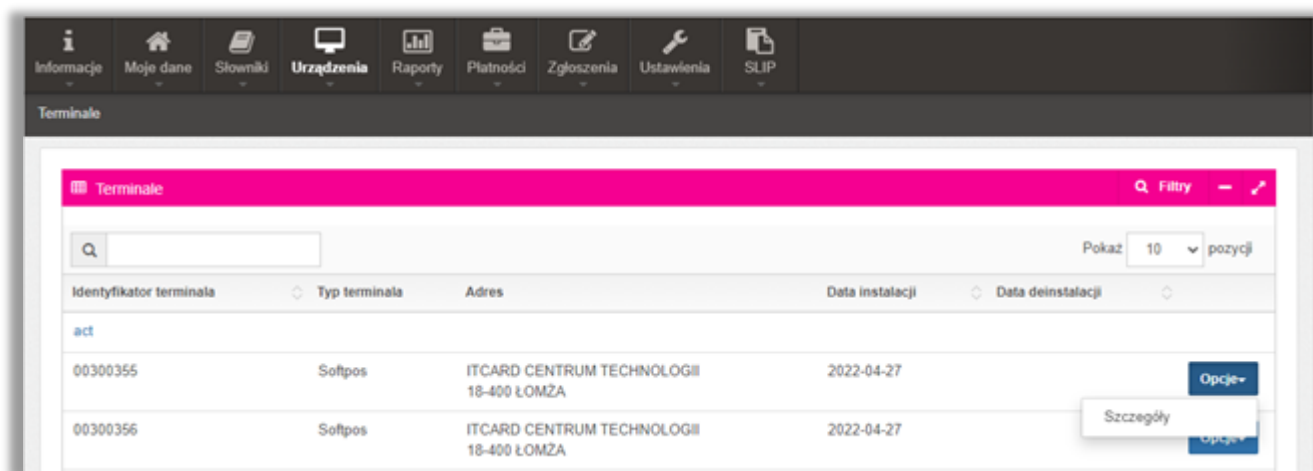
Informacje Moje dane Słowniki Urządzenia Raporty Płatności Zgłoszenia Ustawienia SLIP

Terminale

Terminale

Filtry

Pokaż 10 pozycji

| Identyfikator terminala | Typ terminala | Adres | Data instalacji | Data deinstalacji | |
|---|---|---|---|---|---|
| act | | | | | |
| 00300355 | Softpos | ITCARD CENTRUM TECHNOLOGII 18-400 ŁOMŻA | 2022-04-27 | | Opcje |
| 00300356 | Softpos | ITCARD CENTRUM TECHNOLOGII 18-400 ŁOMŻA | 2022-04-27 | | Opcje |

Szczegóły